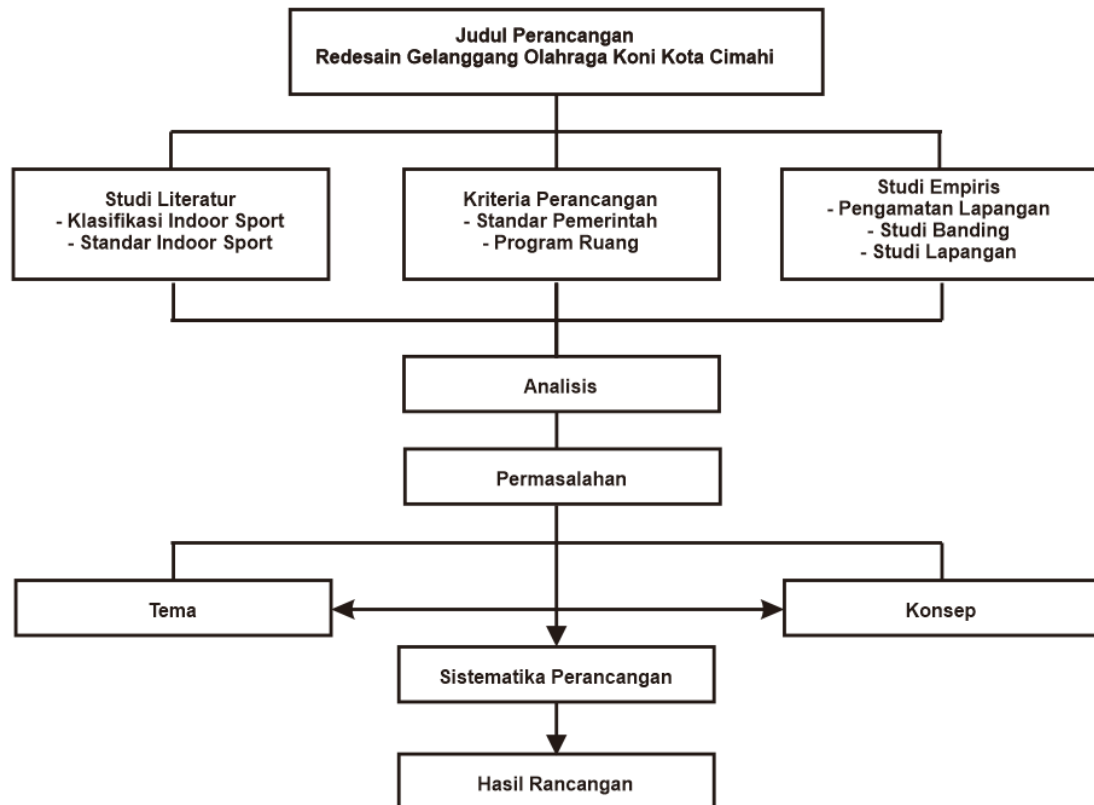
Judul Perancangan
Redesain Gelanggang Olahraga Koni Kota Cimahi

Studi Literatur
- Klasifikasi Indoor Sport
- Standar Indoor Sport

Kriteria Perancangan
- Standar Pemerintah
- Program Ruang

Studi Empiris
- Pengamatan Lapangan
- Studi Banding
- Studi Lapangan

Analisis

Permasalahan

Tema

Konsep

Sistematika Perancangan

Hasil Rancangan